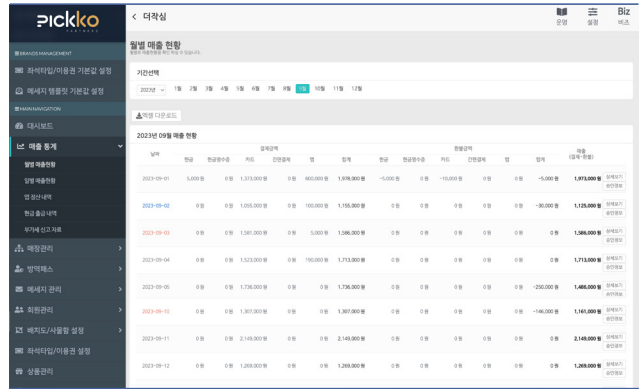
PICKKO
PARTNERS

BRANDS MANAGEMENT
좌석타입/이용권 기본값 설정
메세지 템플릿 기본값 설정
MAIN NAVIGATION
대시보드
매출 통계
월별 매출현황
일별 매출현황
앱 정산 내역
현금 출금 내역
부가세 신고 자료
매장관리
방역패스
메세지 관리
회원관리
배치도/사물함 설정
좌석타입/이용권 설정
상품관리

< 더작심

운영 설정 Biz 비즈

월별 매출 현황
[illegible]

기간선택
2023년 1월 2월 3월 4월 5월 6월 7월 8월 9월 10월 11월 12월

엑셀 다운로드

2023년 09월 매출 현황

| 날짜 | 결제금액 현금 | 현금영수증 | 카드 | 간편결제 | 앱 | 합계 | 환불금액 현금 | 현금영수증 | 카드 | 간편결제 | 앱 | 합계 | 매출 (결제-환불) | |
|---|---|---|---|---|---|---|---|---|---|---|---|---|---|---|
| 2023-09-01 | 5,000 원 | 0 원 | 1,373,000 원 | 0 원 | 600,000 원 | 1,978,000 원 | -5,000 원 | 0 원 | -10,000 원 | 0 원 | 0 원 | -5,000 원 | 1,973,000 원 | 상세보기 승인정보 |
| 2023-09-02 | 0 원 | 0 원 | 1,055,000 원 | 0 원 | 100,000 원 | 1,155,000 원 | 0 원 | 0 원 | 0 원 | 0 원 | 0 원 | -30,000 원 | 1,125,000 원 | 상세보기 승인정보 |
| 2023-09-03 | 0 원 | 0 원 | 1,581,000 원 | 0 원 | 5,000 원 | 1,586,000 원 | 0 원 | 0 원 | 0 원 | 0 원 | 0 원 | 0 원 | 1,586,000 원 | 상세보기 승인정보 |
| 2023-09-04 | 0 원 | 0 원 | 1,523,000 원 | 0 원 | 190,000 원 | 1,713,000 원 | 0 원 | 0 원 | 0 원 | 0 원 | 0 원 | 0 원 | 1,713,000 원 | 상세보기 승인정보 |
| 2023-09-05 | 0 원 | 0 원 | 1,736,000 원 | 0 원 | 0 원 | 1,736,000 원 | 0 원 | 0 원 | 0 원 | 0 원 | 0 원 | -250,000 원 | 1,486,000 원 | 상세보기 승인정보 |
| 2023-09-10 | 0 원 | 0 원 | 1,307,000 원 | 0 원 | 0 원 | 1,307,000 원 | 0 원 | 0 원 | 0 원 | 0 원 | 0 원 | -146,000 원 | 1,161,000 원 | 상세보기 승인정보 |
| 2023-09-11 | 0 원 | 0 원 | 2,149,000 원 | 0 원 | 0 원 | 2,149,000 원 | 0 원 | 0 원 | 0 원 | 0 원 | 0 원 | 0 원 | 2,149,000 원 | 상세보기 승인정보 |
| 2023-09-12 | 0 원 | 0 원 | 1,269,000 원 | 0 원 | 0 원 | 1,269,000 원 | 0 원 | 0 원 | 0 원 | 0 원 | 0 원 | 0 원 | 1,269,000 원 | 상세보기 승인정보 |